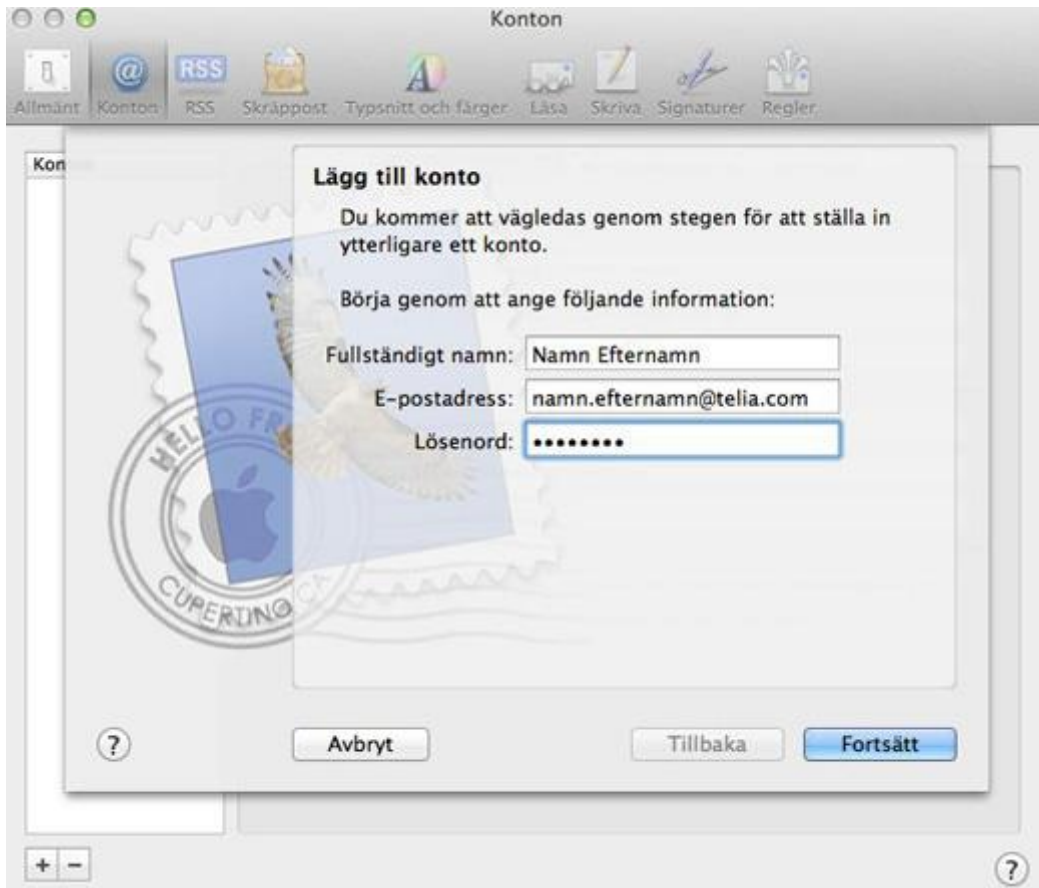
Konton

Allmänt Konton RSS Skräppost Typsnitt och färger Läsa Skriva Signaturer Regler

Kon

Lägg till konto

Du kommer att vägledas genom stegen för att ställa in ytterligare ett konto.

Börja genom att ange följande information:

Fullständigt namn: Namn Efternamn

E-postadress: namn.efternamn@telia.com

Lösenord: ••••••••

HELLO FR

CUPERTINO CA

?

Avbryt

Tillbaka

Fortsätt

+ −

?